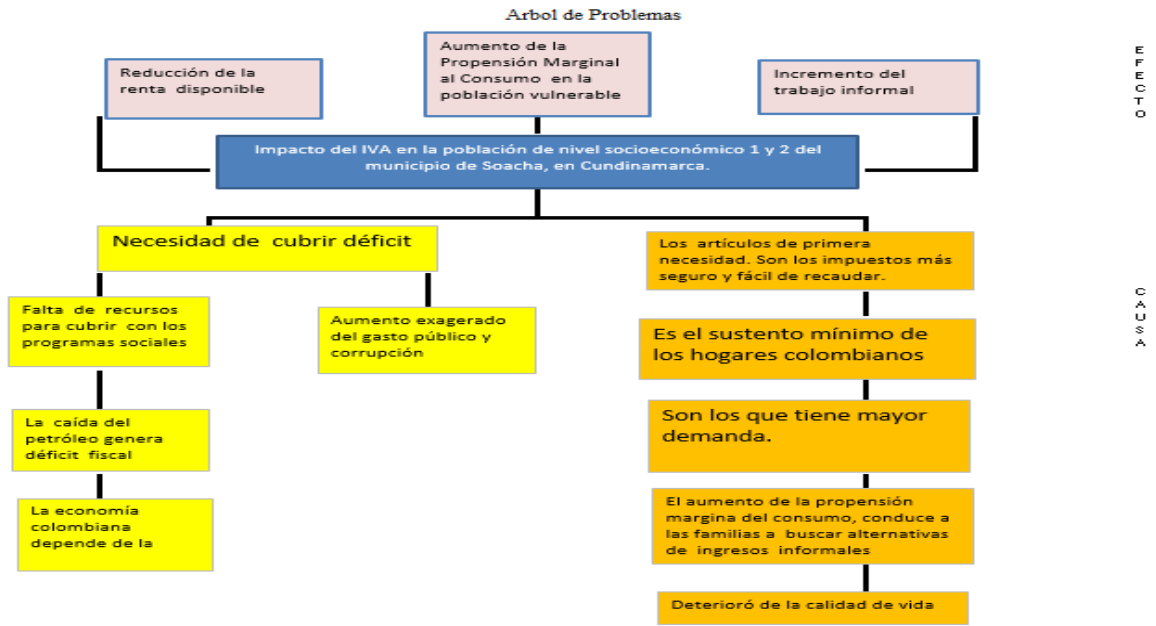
Arbol de Problemas

Reducción de la renta disponible

Aumento de la Propensión Marginal al Consumo en la población vulnerable

Incremento del trabajo informal

E
F
E
C
T
O

Impacto del IVA en la población de nivel socioeconómico 1 y 2 del municipio de Soacha, en Cundinamarca.

Necesidad de cubrir déficit

Los artículos de primera necesidad. Son los impuestos más seguro y fácil de recaudar.

C
A
U
S
A

Falta de recursos para cubrir con los programas sociales

Aumento exagerado del gasto público y corrupción

Es el sustento mínimo de los hogares colombianos

La caída del petróleo genera déficit fiscal

Son los que tiene mayor demanda.

La economía colombiana depende de la

El aumento de la propensión margina del consumo, conduce a las familias a buscar alternativas de ingresos informales

Deterioró de la calidad de vida